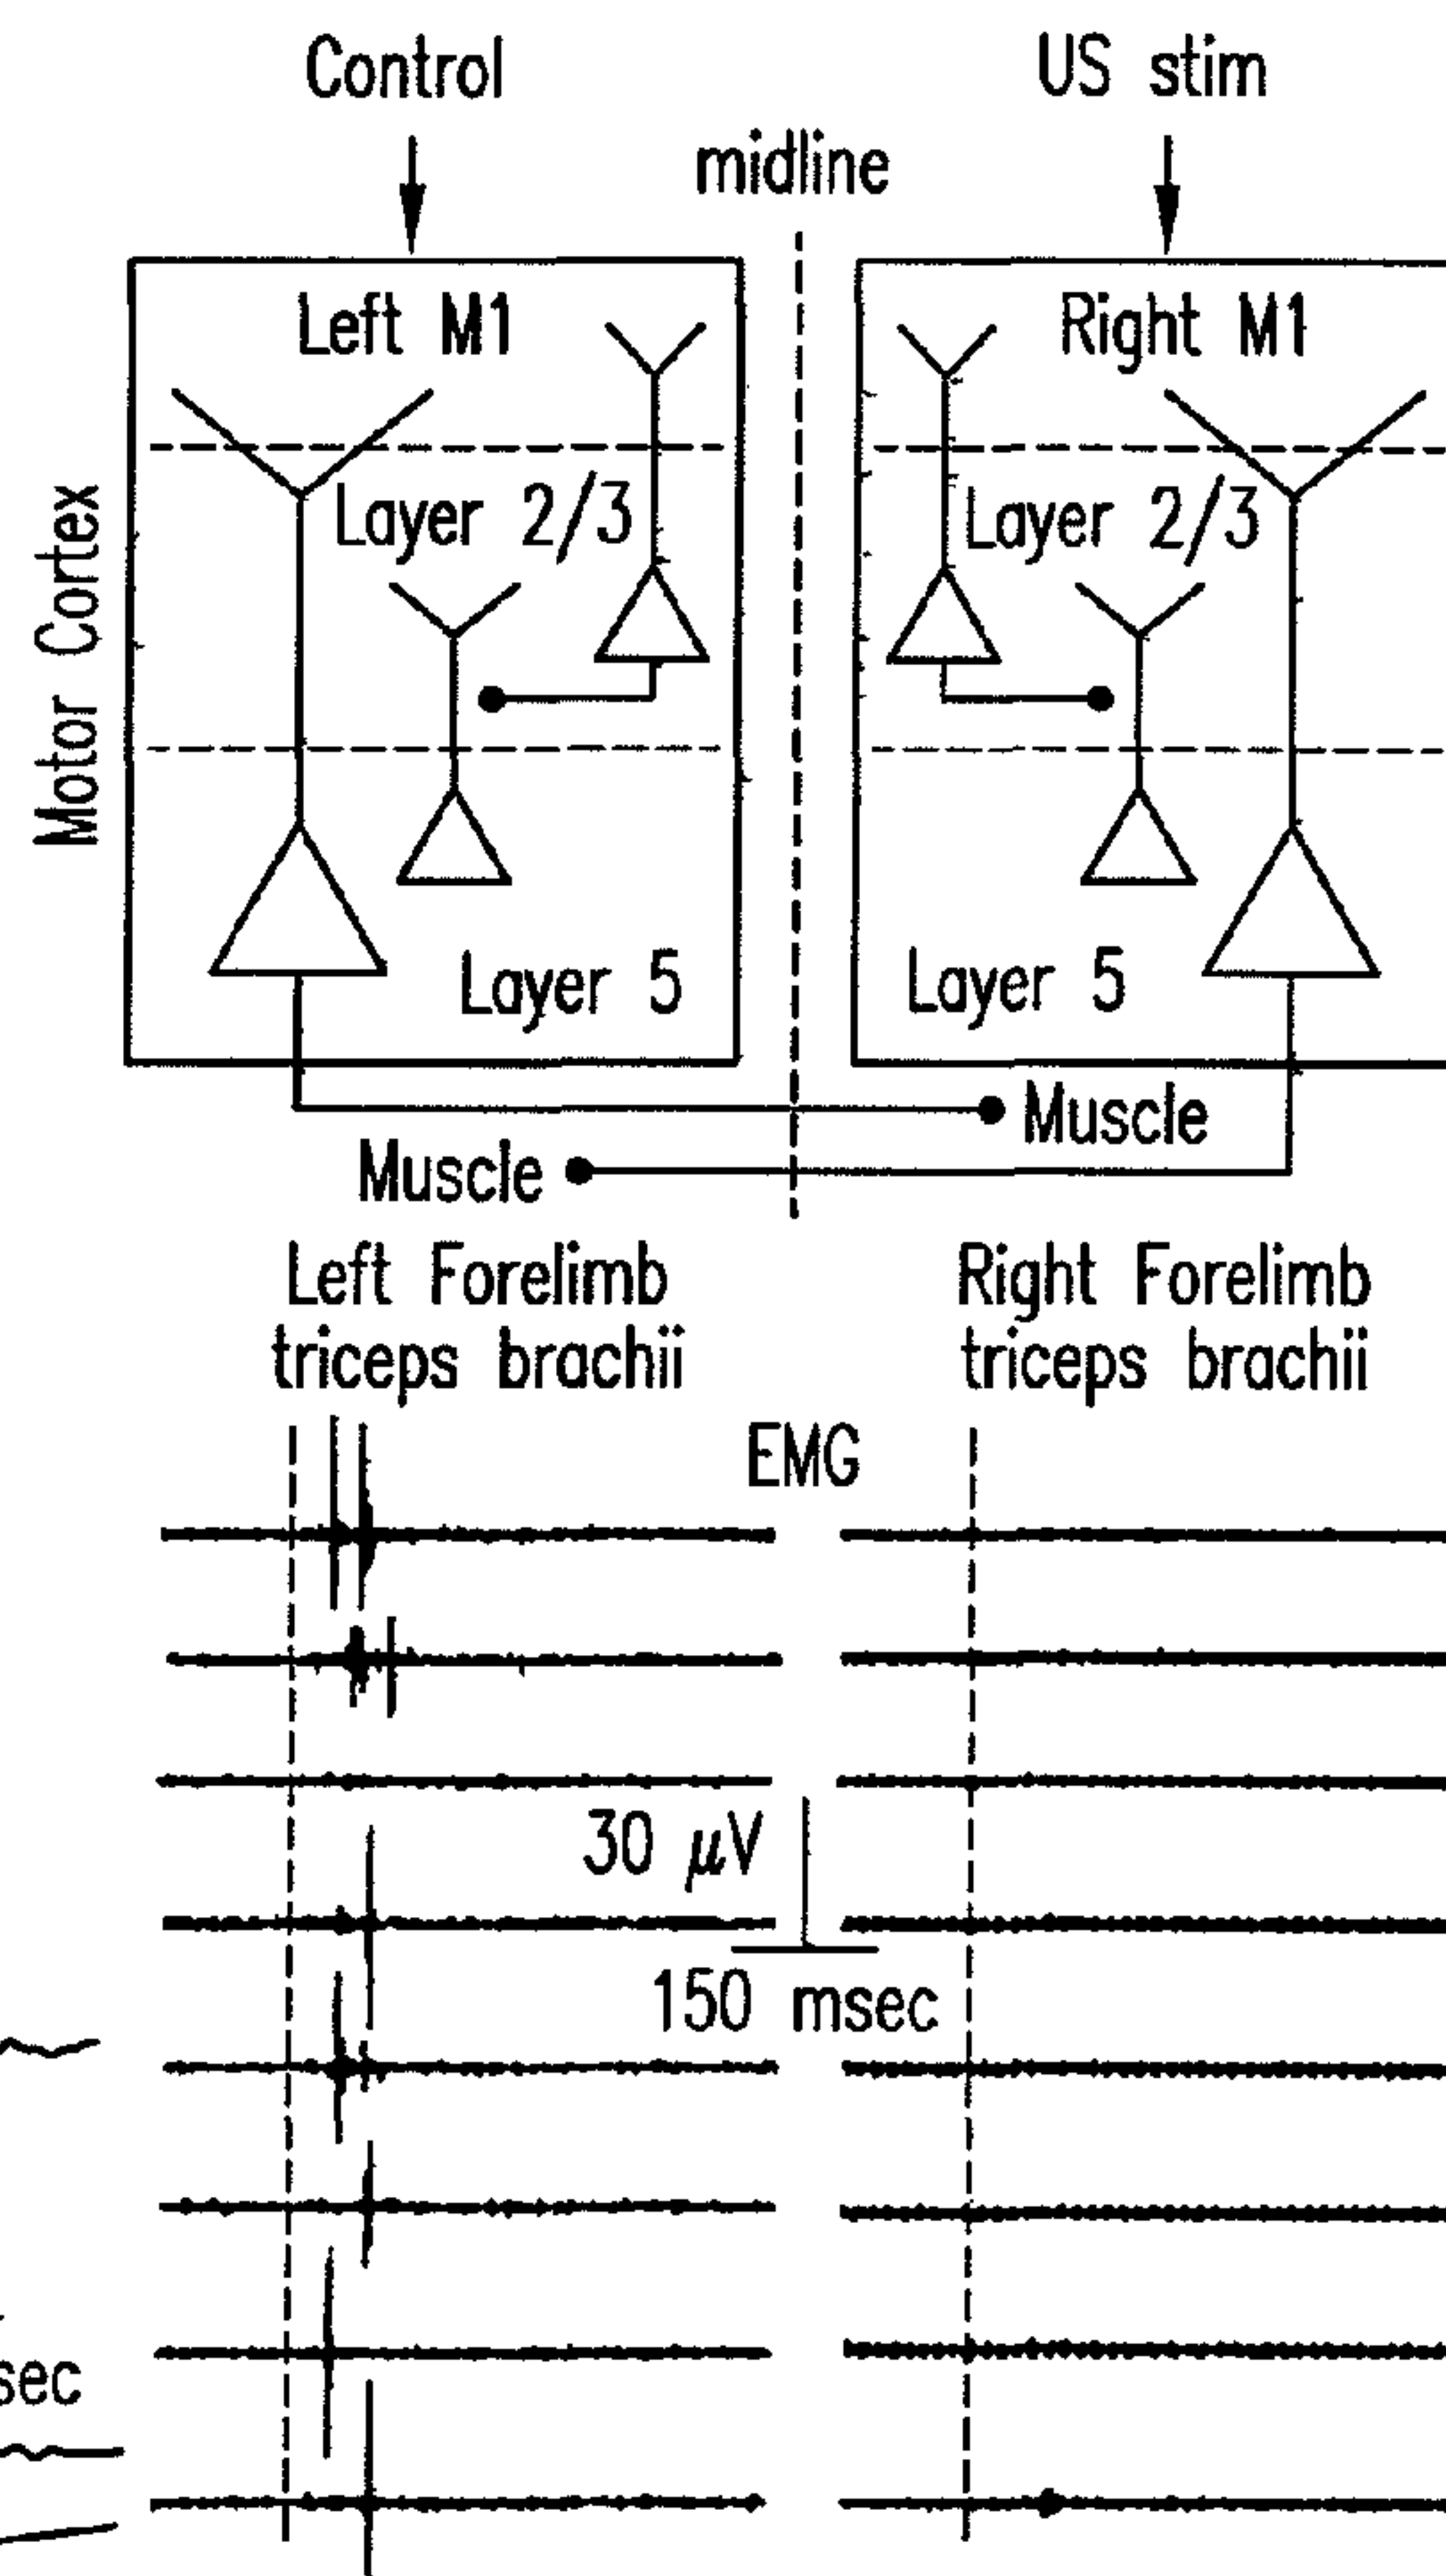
Control

US stim

midline

Motor Cortex

Left M1

Right M1

Layer 2/3

Layer 2/3

Layer 5

Layer 5

Muscle

Muscle

Left Forelimb triceps brachii

Right Forelimb triceps brachii

EMG

30 $\mu$V

150 msec

sec